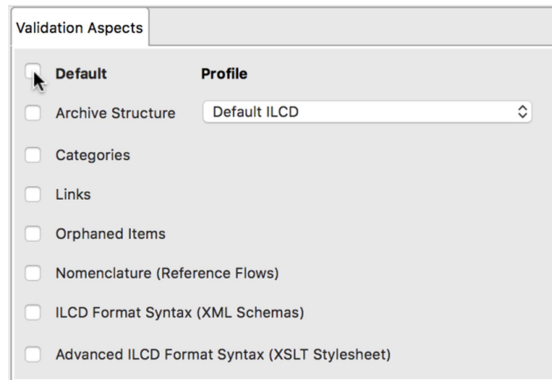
Validation Aspects

Default Profile

Archive Structure Default ILCD

Categories

Links

Orphaned Items

Nomenclature (Reference Flows)

ILCD Format Syntax (XML Schemas)

Advanced ILCD Format Syntax (XSLT Stylesheet)